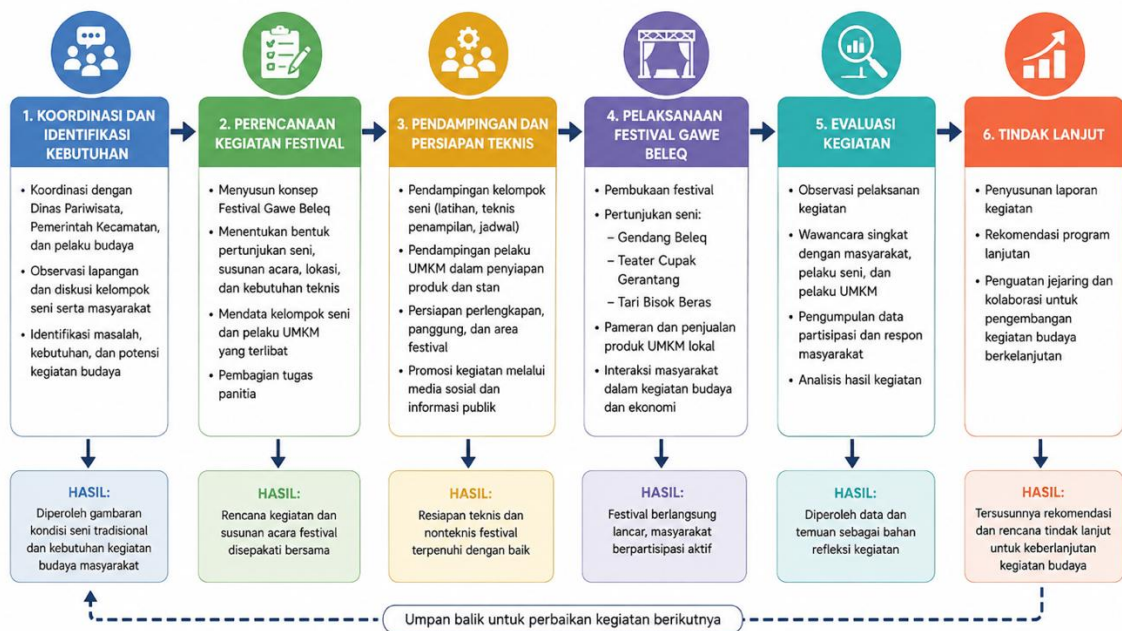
1. KOORDINASI DAN IDENTIFIKASI KEBUTUHAN

- Koordinasi dengan Dinas Pariwisata, Pemerintah Kecamatan, dan pelaku budaya
- Observasi lapangan dan diskusi kelompok seni serta masyarakat
- Identifikasi masalah, kebutuhan, dan potensi kegiatan budaya

HASIL:
Diperoleh gambaran kondisi seni tradisional dan kebutuhan kegiatan budaya masyarakat

2. PERENCANAAN KEGIATAN FESTIVAL

- Menyusun konsep Festival Gawe Beleq
- Menentukan bentuk pertunjukan seni, susunan acara, lokasi, dan kebutuhan teknis
- Mendata kelompok seni dan pelaku UMKM yang terlibat
- Pembagian tugas panitia

HASIL:
Rencana kegiatan dan susunan acara festival disepakati bersama

3. PENDAMPINGAN DAN PERSIAPAN TEKNIS

- Pendampingan kelompok seni (latihan, teknis penampilan, jadwal)
- Pendampingan pelaku UMKM dalam penyiapan produk dan stan
- Persiapan perlengkapan, panggung, dan area festival
- Promosi kegiatan melalui media sosial dan informasi publik

HASIL:
Resiapan teknis dan nonteknis festival terpenuhi dengan baik

4. PELAKSANAAN FESTIVAL GAWE BELEQ

- Pembukaan festival
- Pertunjukan seni:
  – Gendang Beleq
  – Teater Cupak Gerantang
  – Tari Bisok Beras
- Pameran dan penjualan produk UMKM lokal
- Interaksi masyarakat dalam kegiatan budaya dan ekonomi

HASIL:
Festival berlangsung lancar, masyarakat berpartisipasi aktif

5. EVALUASI KEGIATAN

- Observasi pelaksanan kegiatan
- Wawancara singkat dengan masyarakat, pelaku seni, dan pelaku UMKM
- Pengumpulan data partisipasi dan respon masyarakat
- Analisis hasil kegiatan

HASIL:
Diperoleh data dan temuan sebagai bahan refleksi kegiatan

6. TINDAK LANJUT

- Penyusunan laporan kegiatan
- Rekomendasi program lanjutan
- Penguatan jejaring dan kolaborasi untuk pengembangan kegiatan budaya berkelanjutan

HASIL:
Tersusunnya rekomendasi dan rencana tindak lanjut untuk keberlanjutan kegiatan budaya

Umpan balik untuk perbaikan kegiatan berikutnya